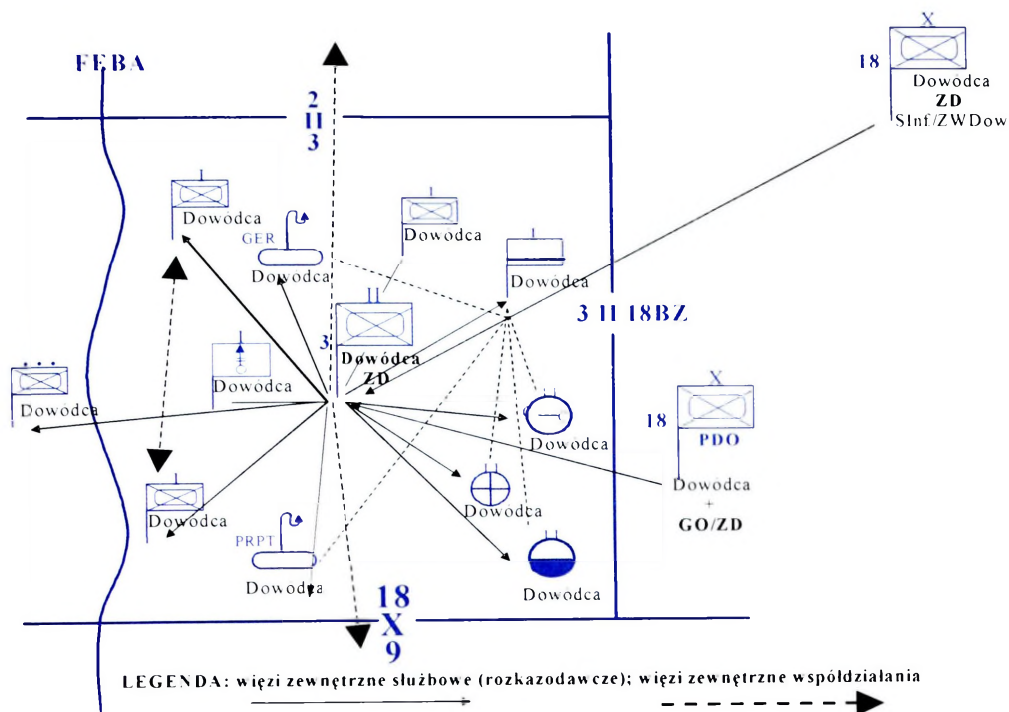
FEBA

2
II
3

18
X
Dowodca
ZD
SInf/ZWDow

Dowodca
GER
Dowodca
Dowodca
Dowodca
3 II 18BZ
3
Dowódca
ZD
Dowodca
Dowodca
Dowodca
18
X
PDO
Dowodca
+
GO/ZD
Dowodca
Dowodca
PRPT
Dowodca
Dowodca
18
X
9

LEGENDA: więzi zewnętrzne służbowe (rozkazodawcze); więzi zewnętrzne współdziałania